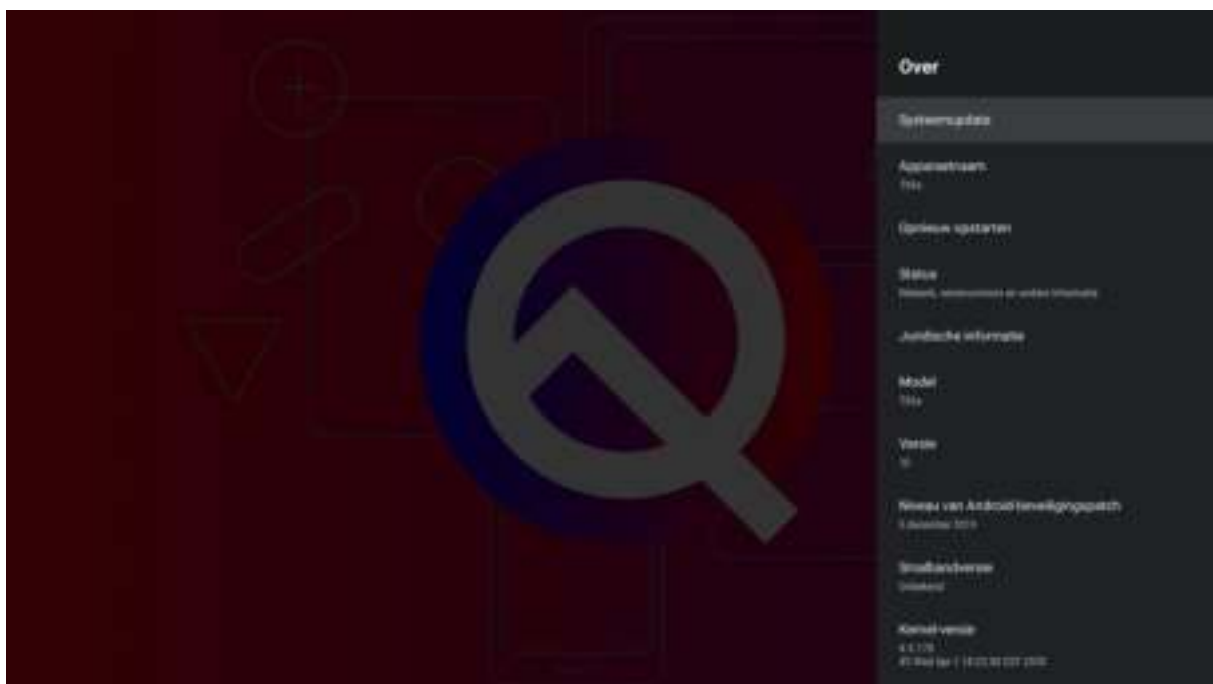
Over

Systeemupdate

Apparaatnaam
T95x

Opnieuw opstarten

Status
Netwerk, serienummers en andere informatie

Juridische informatie

Model
T95x

Versie
10

Niveau van Android-beveiligingspatch
5 december 2019

Smalbandversie
Onbekend

Kernel-versie
4.9.170
#1 Wed Jan 1 18:23:30 CST 2020